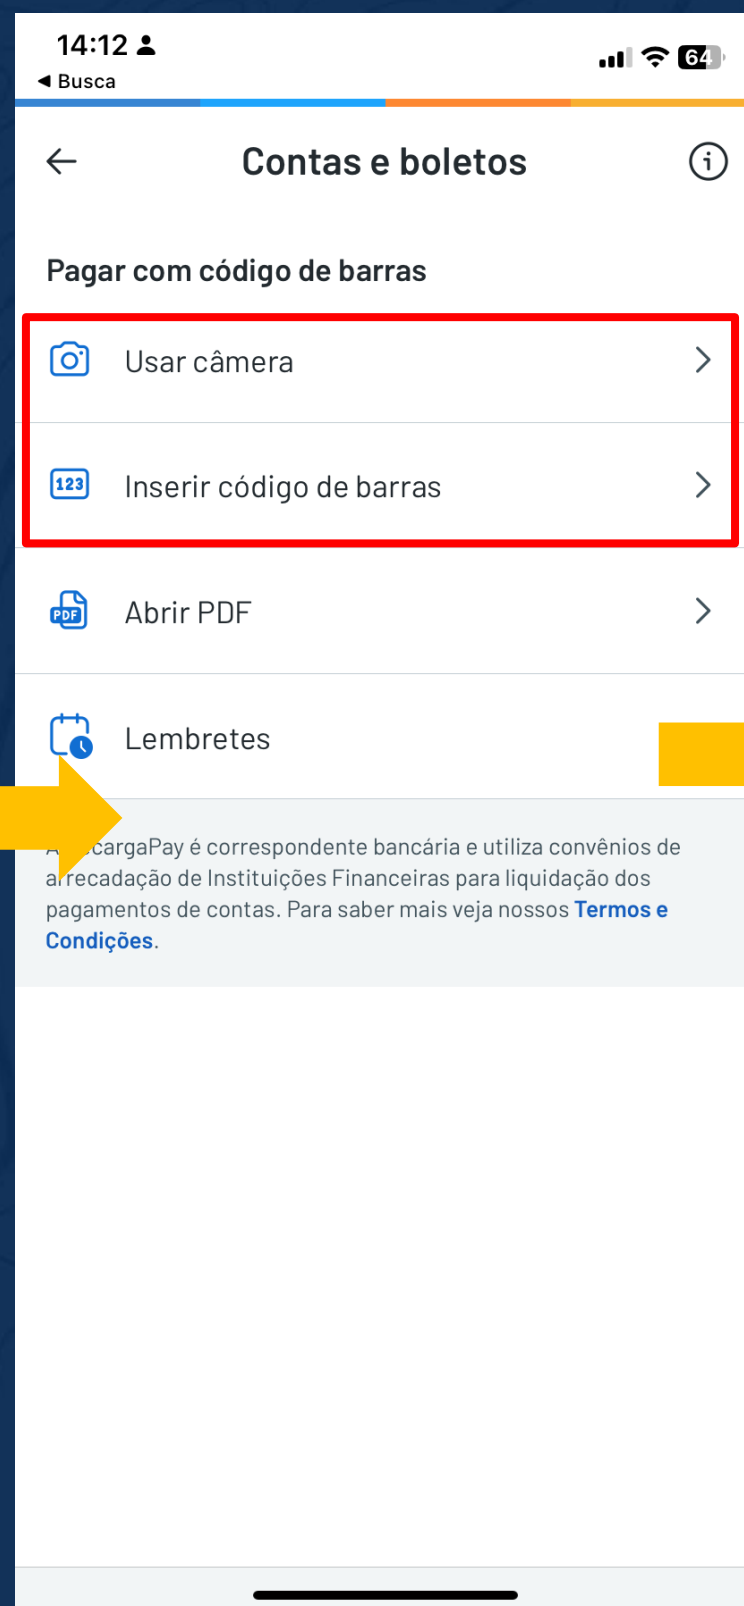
14:12
◀ Busca
64

Contas e boletos

Pagar com código de barras

Usar câmera

123
Inserir código de barras

PDF
Abrir PDF

Lembretes

A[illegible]cargaPay é correspondente bancária e utiliza convênios de a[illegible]recadação de Instituições Financeiras para liquidação dos pagamentos de contas. Para saber mais veja nossos Termos e Condições.